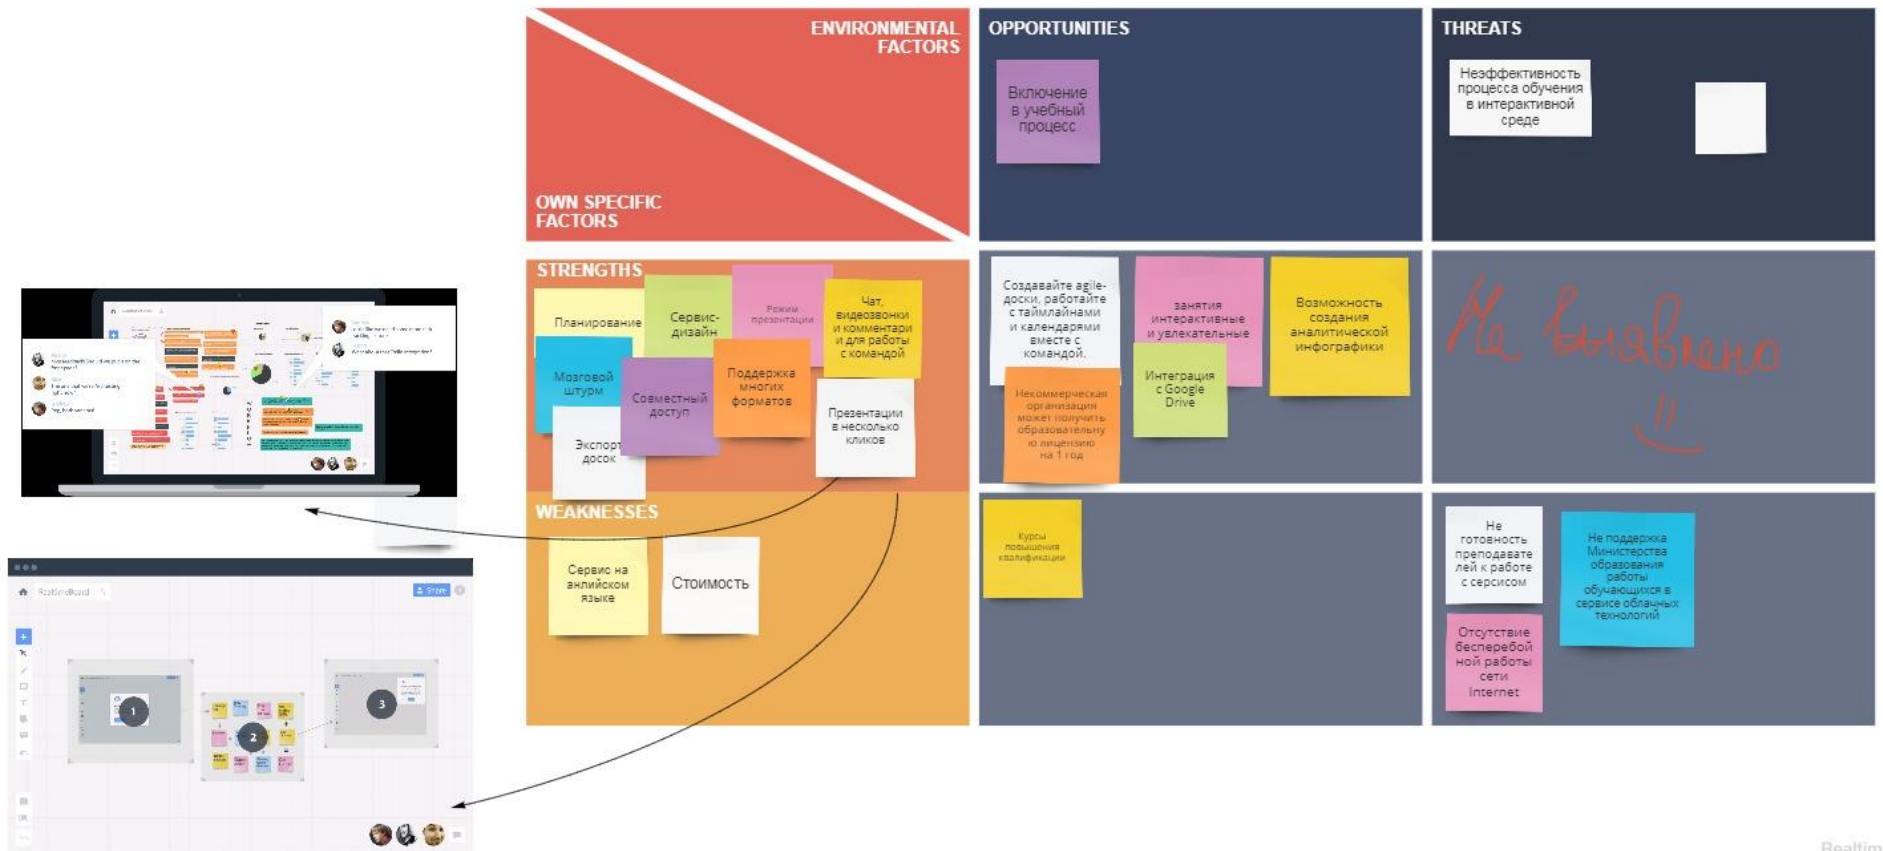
ENVIRONMENTAL FACTORS

OWN SPECIFIC FACTORS

OPPORTUNITIES

Включение в учебный процесс

THREATS

Неэффективность процесса обучения в интерактивной среде

STRENGTHS

Планирование

Сервис-дизайн

Режим презентации

Чат, видеозвонки и комментарии и для работы с командой

Мозговой штурм

Совместный доступ

Поддержка многих форматов

Экспорт досок

Презентации в несколько кликов

Создавайте agile-доски, работайте с таймлайнами и календарями вместе с командой.

занятия интерактивные и увлекательные

Возможность создания аналитической инфографики

Интеграция с Google Drive

Некоммерческая организация может получить образовательную лицензию на 1 год

Не выявлено

WEAKNESSES

Сервис на анлийском языке

Стоимость

Курсы повышения квалификации

Не готовность преподавателей к работе с серсисом

Не поддержка Министерства образования работы обучающихся в сервисе облачных технологий

Отсутствие бесперебойной работы сети Internet

RealtimeBoard

Share

1

2

3

Realtim